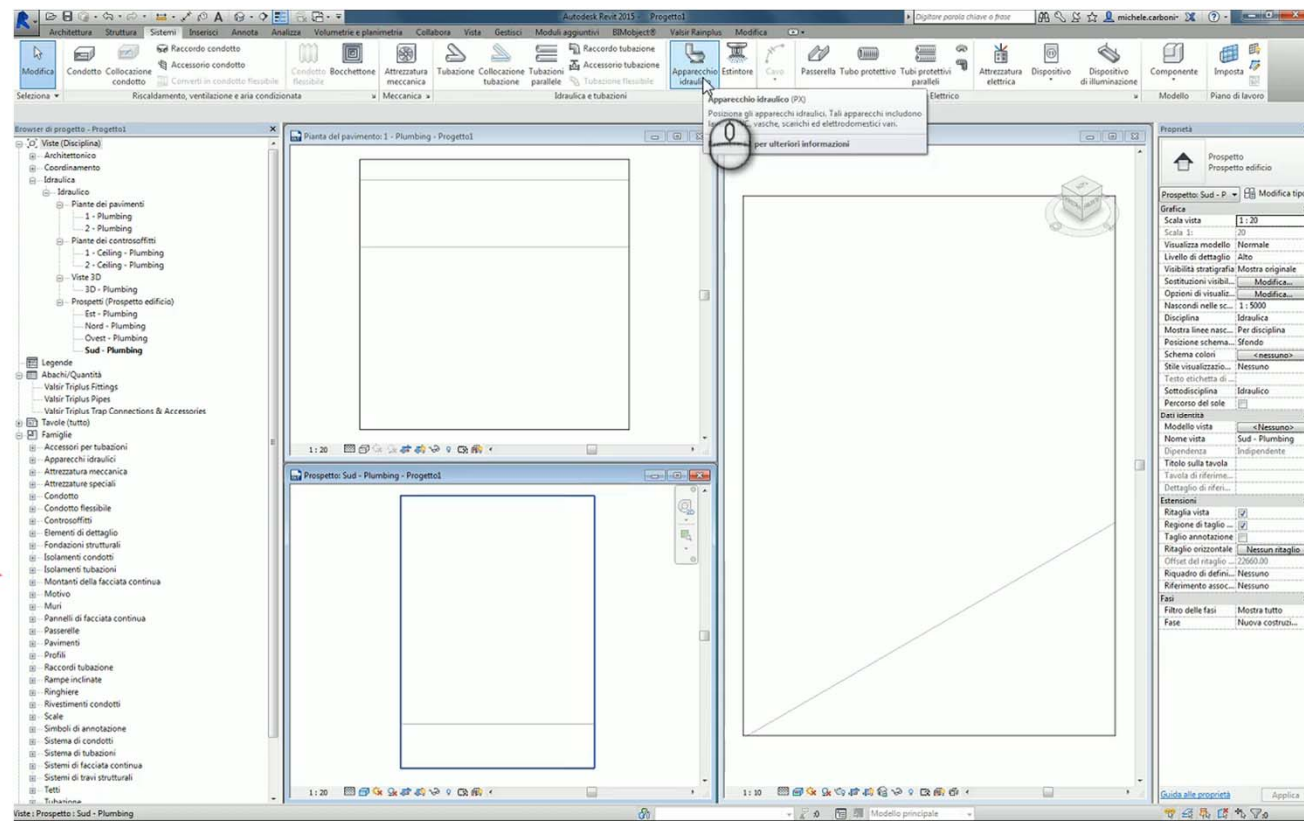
Autodesk Revit 2015 - Progetto1
Digitare parola chiave o frase
michele.carboni

Architettura Struttura Sistemi Inserisci Annota Analizza Volumetrie e planimetria Collabora Vista Gestisci Moduli aggiuntivi BIMobject® Valsir Rainplus Modifica

Modifica
Condotto
Collocazione condotto
Raccordo condotto
Accessorio condotto
Converti in condotto flessibile
Condotto flessibile
Bocchettone
Attrezzatura meccanica
Tubazione
Collocazione tubazione
Tubazioni parallele
Raccordo tubazione
Accessorio tubazione
Tubazione flessibile
Apparecchio idraulico
Estintore
Cavo
Passerella
Tubo protettivo
Tubi protettivi paralleli
Attrezzatura elettrica
Dispositivo
Dispositivo di illuminazione
Componente
Imposta
Seleziona
Riscaldamento, ventilazione e aria condizionata
Meccanica
Idraulica e tubazioni
Elettrico
Modello
Piano di lavoro

Apparecchio idraulico (PX)
Posiziona gli apparecchi idraulici. Tali apparecchi includono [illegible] vasche, scarichi ed elettrodomestici vari.
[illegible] per ulteriori informazioni

Browser di progetto - Progetto1
Viste (Disciplina)
Architettonico
Coordinamento
Idraulica
Idraulico
Piante dei pavimenti
1 - Plumbing
2 - Plumbing
Piante dei controsoffitti
1 - Ceiling - Plumbing
2 - Ceiling - Plumbing
Viste 3D
3D - Plumbing
Prospetti (Prospetto edificio)
Est - Plumbing
Nord - Plumbing
Ovest - Plumbing
Sud - Plumbing
Legende
Abachi/Quantità
Valsir Triplus Fittings
Valsir Triplus Pipes
Valsir Triplus Trap Connections & Accessories
Tavole (tutto)
Famiglie
Accessori per tubazioni
Apparecchi idraulici
Attrezzatura meccanica
Attrezzature speciali
Condotto
Condotto flessibile
Controsoffitti
Elementi di dettaglio
Fondazioni strutturali
Isolamenti condotti
Isolamenti tubazioni
Montanti della facciata continua
Motivo
Muri
Pannelli di facciata continua
Passerelle
Pavimenti
Profili
Raccordi tubazione
Rampe inclinate
Ringhiere
Rivestimenti condotti
Scale
Simboli di annotazione
Sistema di condotti
Sistema di tubazioni
Sistemi di facciata continua
Sistemi di travi strutturali
Tetti
Tubazione

Pianta del pavimento: 1 - Plumbing - Progetto1
1 : 20
Prospetto: Sud - Plumbing - Progetto1
1 : 20
1 : 10

Proprietà
Prospetto
Prospetto edificio
Prospetto: Sud - P
Modifica tipo
Grafica
| Scala vista | 1 : 20 |
|---|---|
| Scala 1: | 20 |
| Visualizza modello | Normale |
| Livello di dettaglio | Alto |
| Visibilità stratigrafia | Mostra originale |
| Sostituzioni visibil... | Modifica... |
| Opzioni di visualiz... | Modifica... |
| Nascondi nelle sc... | 1 : 5000 |
| Disciplina | Idraulica |
| Mostra linee nasc... | Per disciplina |
| Posizione schema... | Sfondo |
| Schema colori | <nessuno> |
| Stile visualizzazio... | Nessuno |
| Testo etichetta di ... | |
| Sottodisciplina | Idraulico |
| Percorso del sole | |
Dati identità
| Modello vista | <Nessuno> |
|---|---|
| Nome vista | Sud - Plumbing |
| Dipendenza | Indipendente |
| Titolo sulla tavola | |
| Tavola di riferime... | |
| Dettaglio di riferi... | |
Estensioni
| Ritaglia vista | |
|---|---|
| Regione di taglio ... | |
| Taglio annotazione | |
| Ritaglio orizzontale | Nessun ritaglio |
| Offset del ritaglio ... | 22660.00 |
| Riquadro di defini... | Nessuno |
| Riferimento assoc... | Nessuno |
Fasi
| Filtro delle fasi | Mostra tutto |
|---|---|
| Fase | Nuova costruzi... |
Guida alle proprietà
Applica

Viste : Prospetto : Sud - Plumbing
:0
Modello principale